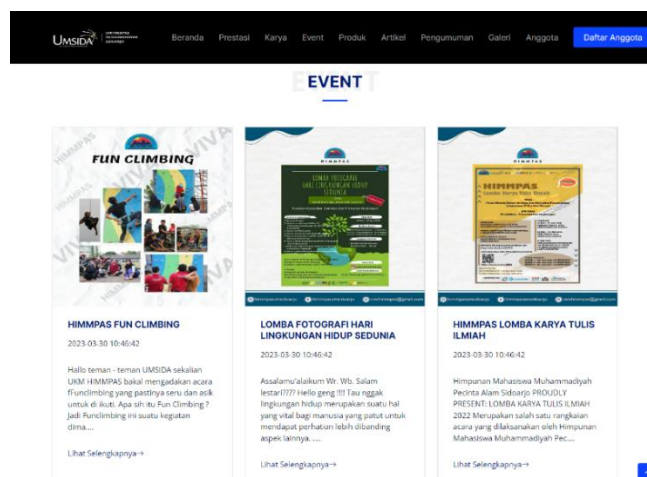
UMSIDA

Beranda Prestasi Karya Event Produk Artikel Pengumuman Galeri Anggota Daftar Anggota

EVENT

FUN CLIMBING

HIMMPAS FUN CLIMBING

2023-03-30 10:46:42

Hallo teman - teman UMSIDA sekalian UKM HIMMPAS bakal mengadakan acara fFunclimbing yang pastinya seru dan asik untuk di ikuti. Apa sih itu Fun Climbing ? Jadi Funclimbing ini suatu kegiatan dima....

Lihat Selengkapnya→

HIMMPAS

LOMBA FOTOGRAFI HARI LINGKUNGAN HIDUP SEDUNIA

LOMBA FOTOGRAFI HARI LINGKUNGAN HIDUP SEDUNIA

2023-03-30 10:46:42

Assalamu'alaikum Wr. Wb. Salam lestari!??? Hello geng !!! Tau nggak lingkungan hidup merupakan suatu hal yang vital bagi manusia yang patut untuk mendapat perhatian lebih dibanding aspek lainnya. ....

Lihat Selengkapnya→

HIMMPAS

HIMMPAS LOMBA KARYA TULIS ILMIAH

2023-03-30 10:46:42

Himpunan Mahasiswa Muhammadiyah Pecinta Alam Sidoarjo PROUDLY PRESENT: LOMBA KARYA TULIS ILMIAH 2022 Merupakan salah satu rangkaian acara yang dilaksanakan oleh Himpunan Mahasiswa Muhammadiyah Pec....

Lihat Selengkapnya→